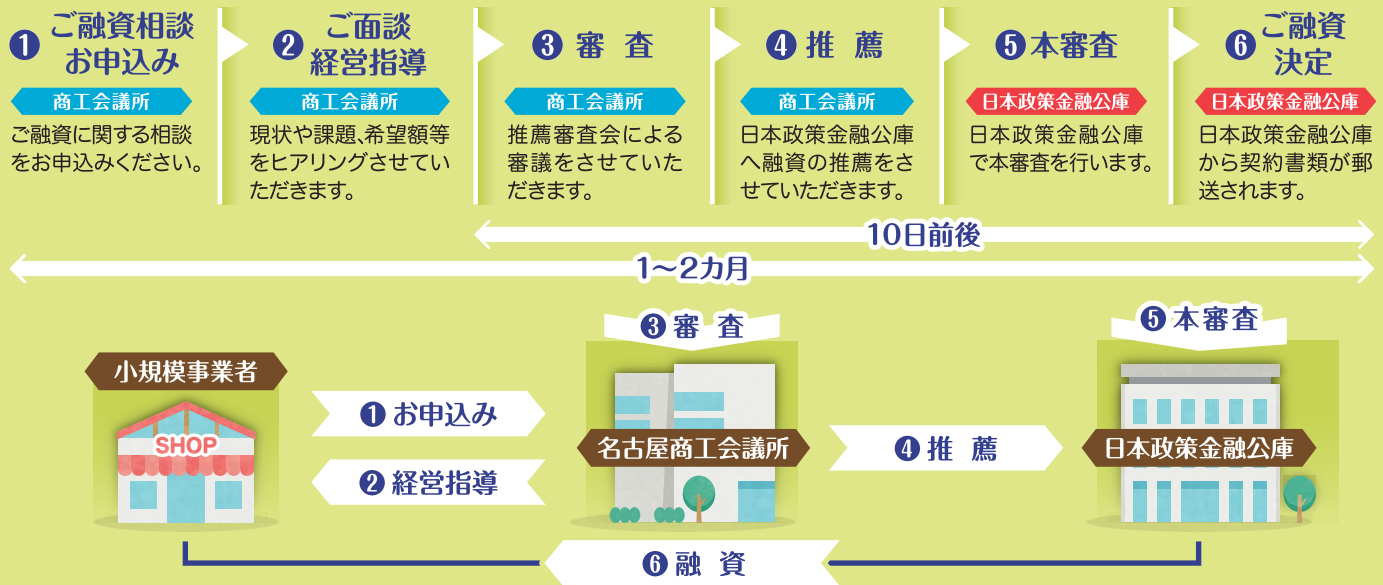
❶ ご融資相談 お申込み
商工会議所
ご融資に関する相談をお申込みください。

❷ ご面談 経営指導
商工会議所
現状や課題、希望額等をヒアリングさせていただきます。

❸ 審 査
商工会議所
推薦審査会による審議をさせていただきます。

❹ 推 薦
商工会議所
日本政策金融公庫へ融資の推薦をさせていただきます。

❺ 本審査
日本政策金融公庫
日本政策金融公庫で本審査を行います。

❻ ご融資 決定
日本政策金融公庫
日本政策金融公庫から契約書類が郵送されます。

10日前後

1～2カ月

小規模事業者
SHOP

❶ お申込み

❷ 経営指導

❸ 審 査
名古屋商工会議所

❹ 推 薦

❺ 本審査
日本政策金融公庫

❻ 融 資